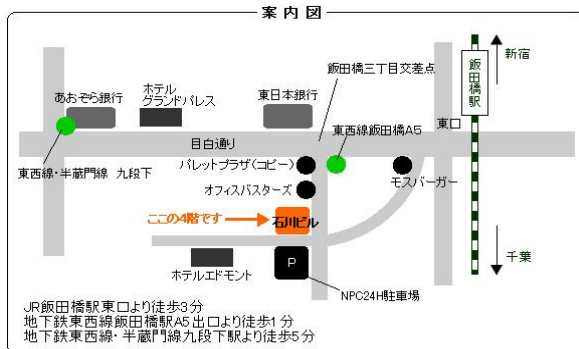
案内図

新宿

飯田橋駅

飯田橋三丁目交差点

あおぞら銀行

ホテル グランドパレス

東日本銀行

東口

目白通り

東西線飯田橋A5

パレットプラザ(コピー)

東西線・半蔵門線 九段下

オフィスバスターズ

モスバーガー

ここの4階です

石川ビル

千葉

ホテルエドモント

P

NPC24H駐車場

JR飯田橋駅東口より徒歩3分
地下鉄東西線飯田橋駅A5出口より徒歩1分
地下鉄東西線・半蔵門線九段下駅より徒歩5分